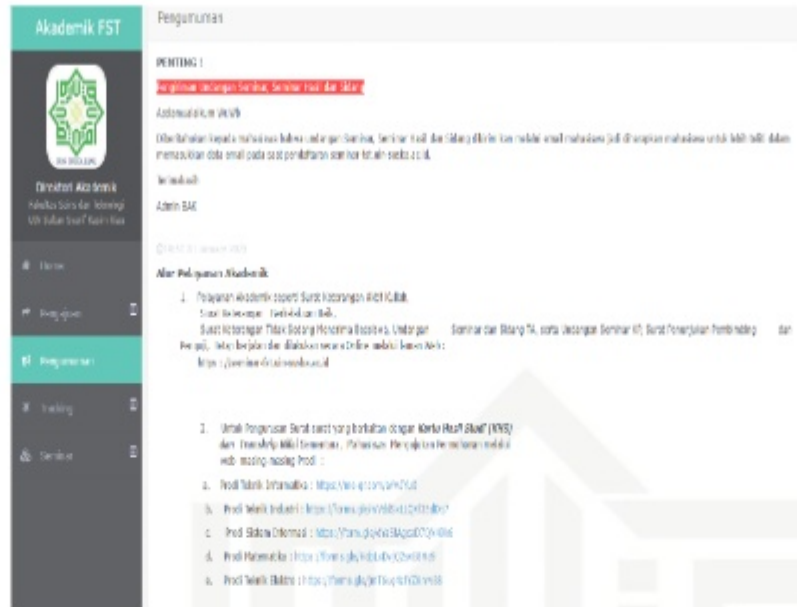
Akademik FST

Direktori Akademik

Fakultas Sains dan Teknologi UIN Sultan Syarif Kasim Riau

Home

Pengajuan

Pengumuman

Tracking

Seminar

Pengumuman

PENTING !

Pengiriman Undangan Seminar, Seminar Hasil dan Sidang

Assalamualaikum Wr.Wb

Diberitahukan kepada mahasiswa bahwa undangan Seminar, Seminar Hasil dan Sidang dikirim kan melalui email mahasiswa jadi diharapkan mahasiswa untuk lebih teliti dalam memasukkan data email pada saat pendaftaran seminar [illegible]

Terimakasih

Admin BAK

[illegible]

Alur Pelayanan Akademik

1. Pelayanan Akademik seperti Surat Keterangan Aktif Kuliah, Surat Keterangan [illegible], Surat Keterangan Tidak Sedang Menerima Beasiswa, Undangan Seminar dan Sidang TA, serta Undangan Seminar KP, Surat Penunjukan Pembimbing dan Penguji, tetap berjalan dilakukan secara Online melalui laman Web : https://seminar-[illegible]

2. Untuk Pengurusan Surat surat yang berkaitan dengan Kartu Hasil Studi (KHS) dan Transkrip Nilai Semester, Mahasiswa Mengajukan Permohonan melalui web masing-masing Prodi :

a. Prodi Teknik Informatika : https://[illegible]

b. Prodi Teknik Industri : https://forms.gle/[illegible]

c. Prodi Sistem Informasi : https://forms.gle/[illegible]

d. Prodi Matematika : https://forms.gle/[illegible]

e. Prodi Teknik Elektro : https://forms.gle/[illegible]